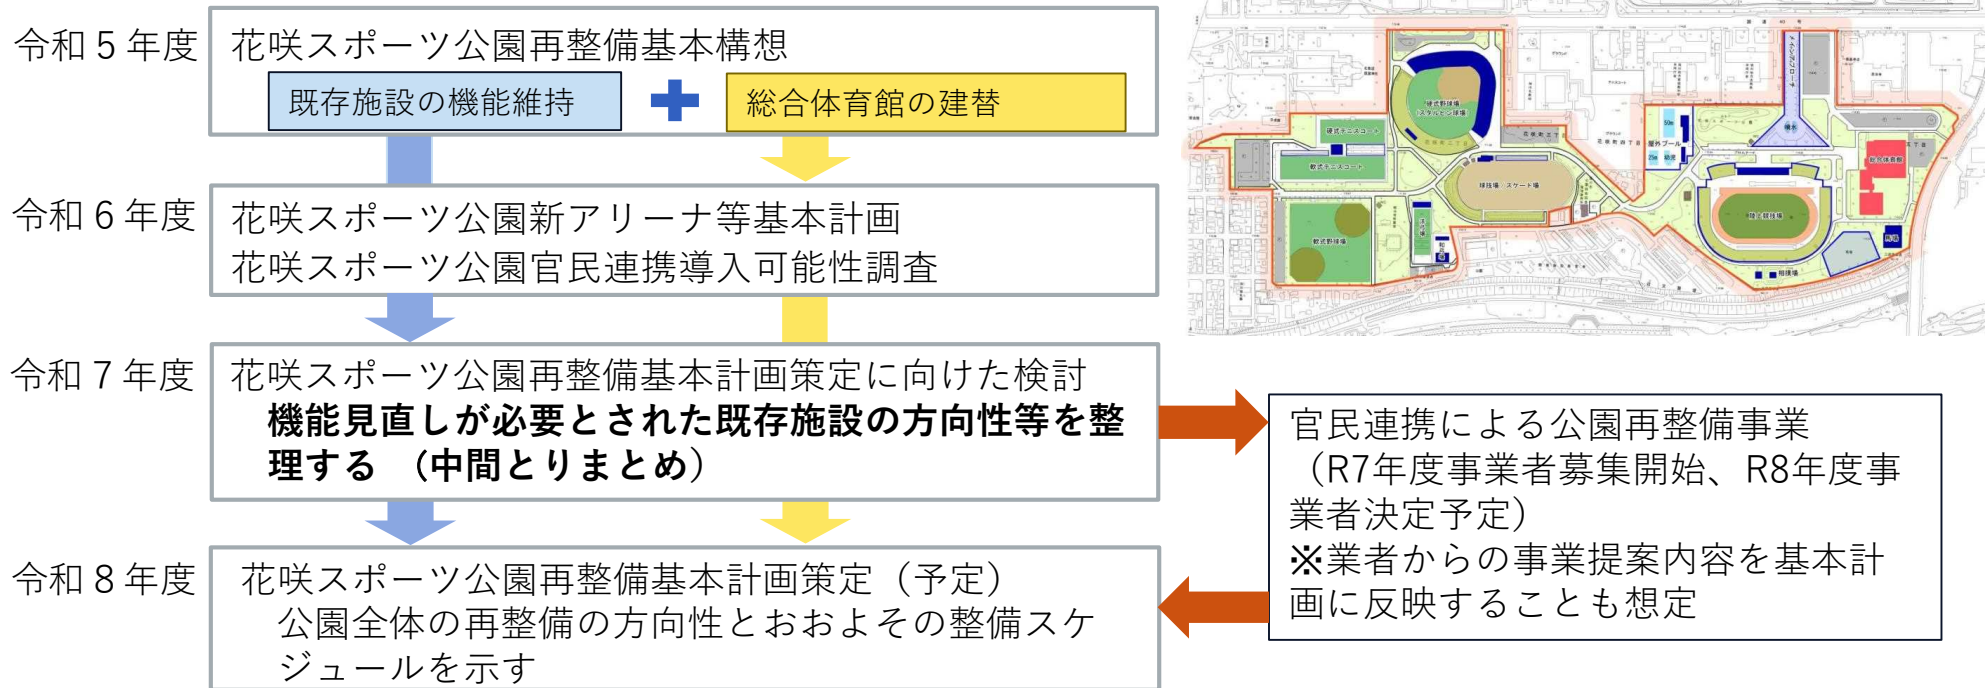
令和５年度

花咲スポーツ公園再整備基本構想

既存施設の機能維持

総合体育館の建替

令和６年度

花咲スポーツ公園新アリーナ等基本計画
花咲スポーツ公園官民連携導入可能性調査

令和７年度

花咲スポーツ公園再整備基本計画策定に向けた検討
機能見直しが必要とされた既存施設の方向性等を整理する （中間とりまとめ）

官民連携による公園再整備事業（R7年度事業者募集開始、R8年度事業者決定予定）
※業者からの事業提案内容を基本計画に反映することも想定

令和８年度

花咲スポーツ公園再整備基本計画策定（予定）
公園全体の再整備の方向性とおおよその整備スケジュールを示す